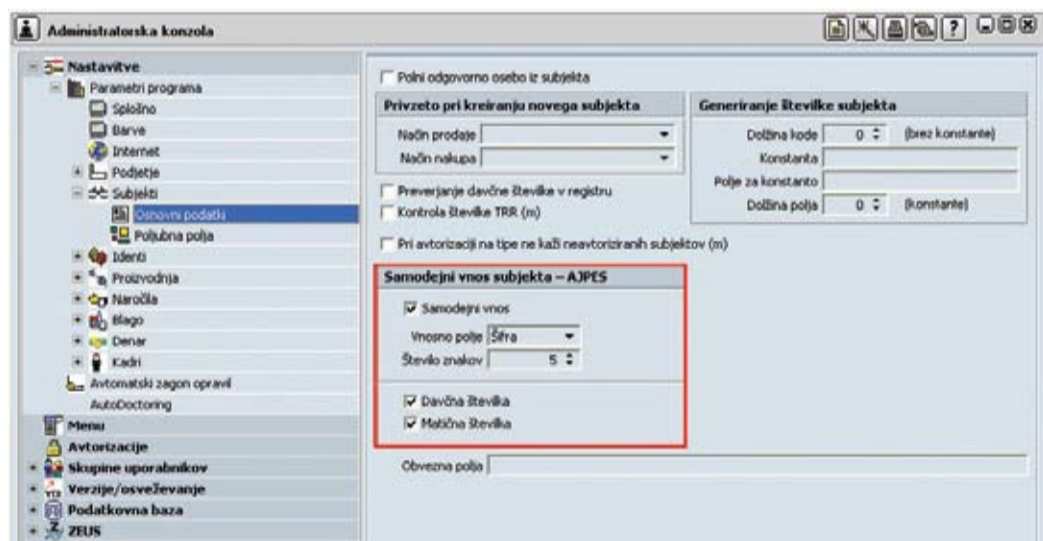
Administratorska konzola

Nastavitve
Parametri programa
Splošno
Barve
Internet
Podjetje
Subjekti
Osnovni podatki
Poljubna polja
Identi
Proizvodnja
Naročila
Blago
Denar
Kadri
Avtomatski zagon opravil
AutoDoctoring
Menu
Avtorizacije
Skupine uporabnikov
Verzije/osveževanje
Podatkovna baza
ZEUS

Polni odgovorno osebo iz subjekta

Privzeto pri kreiranju novega subjekta
Način prodaje
Način nakupa

Generiranje številke subjekta
Dolžina kode 0 (brez konstante)
Konstanta
Polje za konstanto
Dolžina polja 0 (konstante)

Preverjanje davčne številke v registru
Kontrola številke TRR (m)

Pri avtorizaciji na tipe ne kaži neavtoriziranih subjektov (m)

Samodejni vnos subjekta – AJPES
Samodejni vnos
Vnosno polje Šifra
Število znakov 5
Davčna številka
Matična številka

Obvezna polja